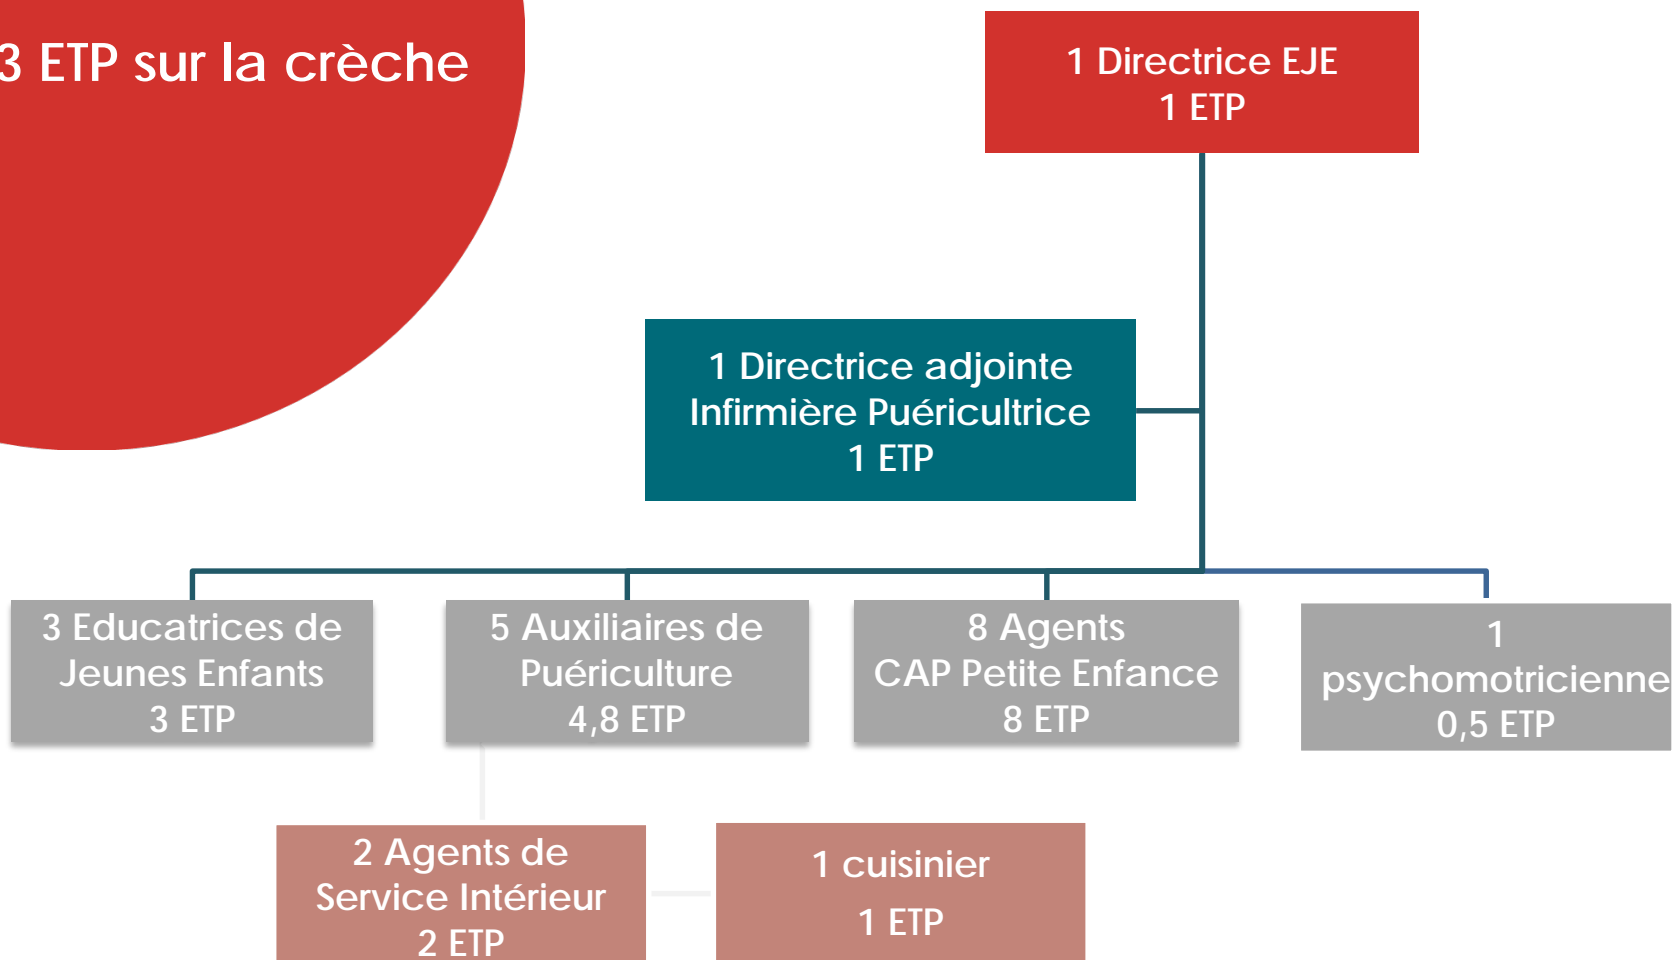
3 ETP sur la crèche

1 Directrice EJE
1 ETP

1 Directrice adjointe
Infirmière Puéricultrice
1 ETP

3 Educatrices de Jeunes Enfants
3 ETP

5 Auxiliaires de Puériculture
4,8 ETP

8 Agents
CAP Petite Enfance
8 ETP

1
psychomotricienne
0,5 ETP

2 Agents de Service Intérieur
2 ETP

1 cuisinier
1 ETP